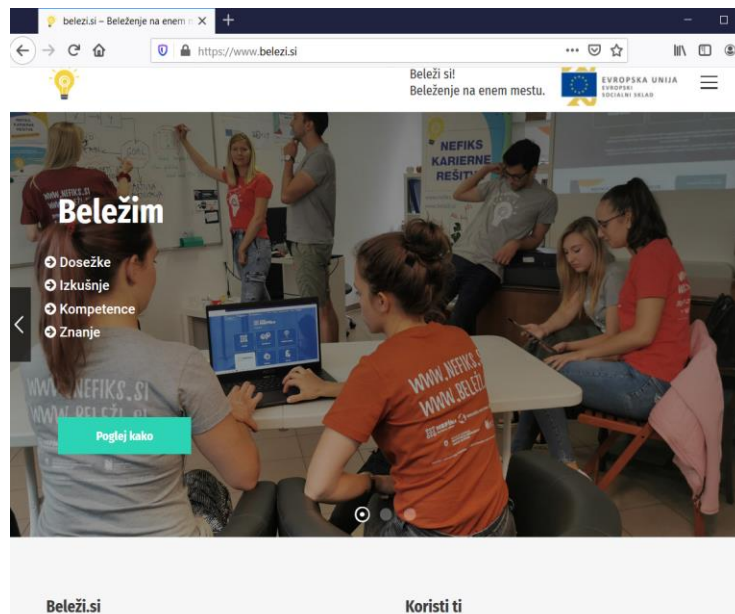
belezi.si – Beleženje na enem m

https://www.belezi.si

Beleži si!
Beleženje na enem mestu.

EVROPSKA UNIJA
EVROPSKI SOCIALNI SKLAD

NEFIKS KARIERNE REŠITVE

WWW.NEFIKS.SI

Beležim

Dosežke
Izkušnje
Kompetence
Znanje

WWW.NEFIKS.SI
WWW.BELEŽI.SI

WWW.NEFIKS.SI
WWW.BELEŽI.SI

Poglej kako

Beleži.si

Koristi ti